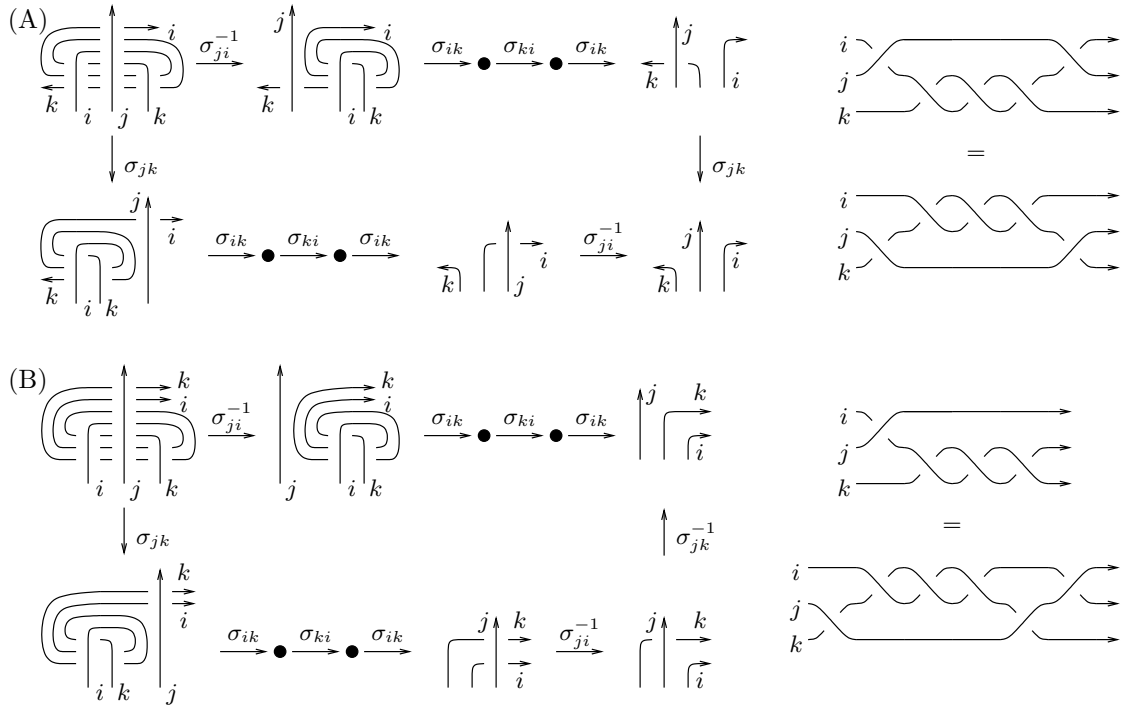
(A)

$i$ $k$ $i$ $j$ $k$ $\sigma_{ji}^{-1}$ $j$ $i$ $k$ $i$ $k$ $\sigma_{ik}$ $\sigma_{ki}$ $\sigma_{ik}$ $j$ $k$ $i$

$\sigma_{jk}$ $\sigma_{jk}$

$j$ $i$ $k$ $i$ $k$ $\sigma_{ik}$ $\sigma_{ki}$ $\sigma_{ik}$ $i$ $k$ $j$ $\sigma_{ji}^{-1}$ $j$ $k$ $i$

$i$ $j$ $k$ = $i$ $j$ $k$

(B)

$k$ $i$ $i$ $j$ $k$ $\sigma_{ji}^{-1}$ $k$ $i$ $j$ $i$ $k$ $\sigma_{ik}$ $\sigma_{ki}$ $\sigma_{ik}$ $j$ $k$ $i$

$\sigma_{jk}$ $\sigma_{jk}^{-1}$

$k$ $i$ $i$ $k$ $j$ $\sigma_{ik}$ $\sigma_{ki}$ $\sigma_{ik}$ $j$ $k$ $i$ $\sigma_{ji}^{-1}$ $j$ $k$ $i$

$i$ $j$ $k$ = $i$ $j$ $k$